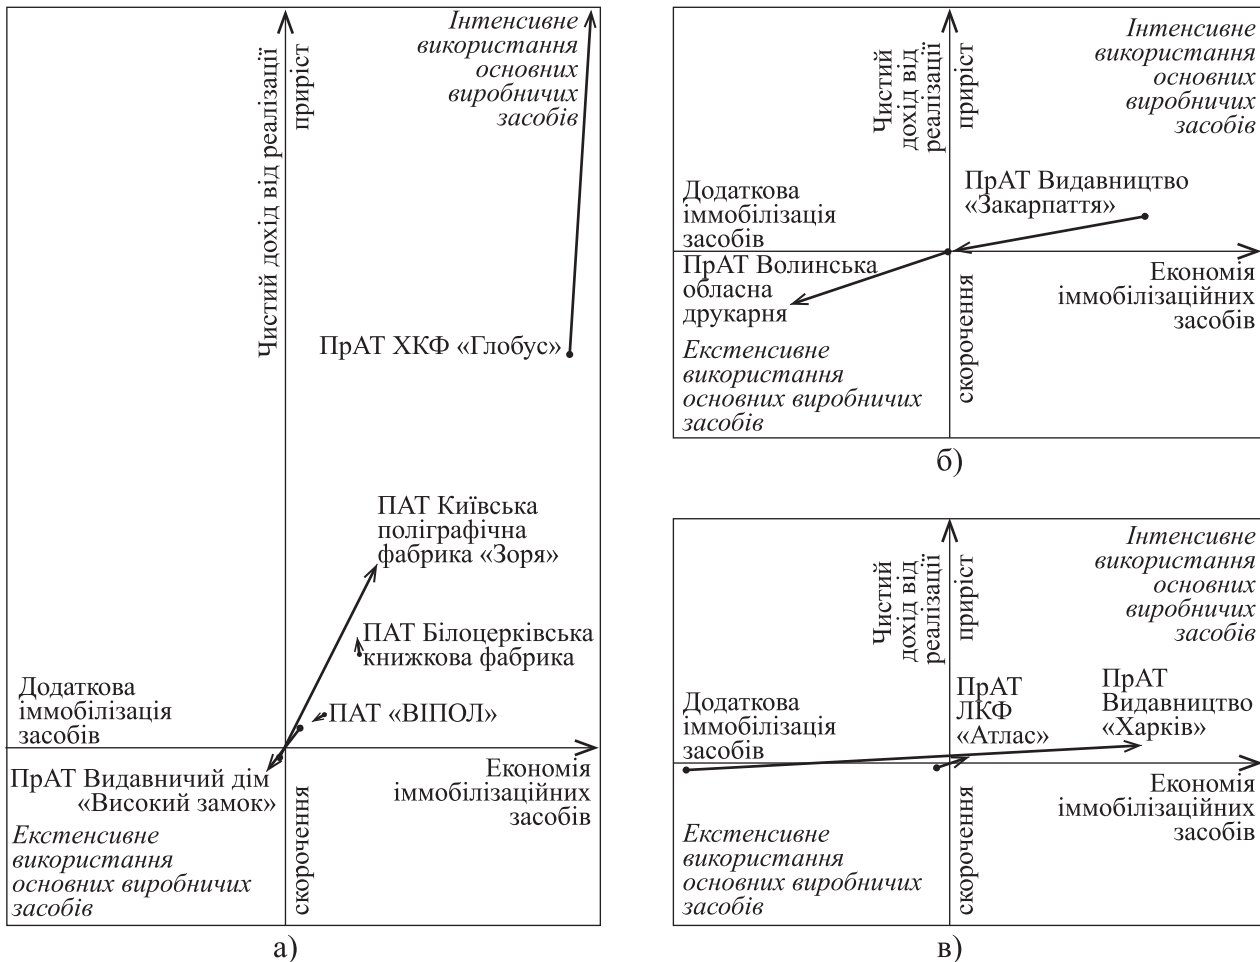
Чистий дохід від реалізації
приріст
Інтенсивне використання основних виробничих засобів
ПрАТ ХКФ «Глобус»
ПАТ Київська поліграфічна фабрика «Зоря»
ПАТ Білоцерківська книжкова фабрика
Додаткова іммобілізація засобів
ПАТ «ВІПОЛ»
ПрАТ Видавничий дім «Високий замок»
Економія іммобілізаційних засобів
Екстенсивне використання основних виробничих засобів
скорочення
а)

Чистий дохід від реалізації
приріст
Інтенсивне використання основних виробничих засобів
Додаткова іммобілізація засобів
ПрАТ Видавництво «Закарпаття»
ПрАТ Волинська обласна друкарня
Економія іммобілізаційних засобів
Екстенсивне використання основних виробничих засобів
скорочення
б)

Чистий дохід від реалізації
приріст
Інтенсивне використання основних виробничих засобів
Додаткова іммобілізація засобів
ПрАТ ЛКФ «Атлас»
ПрАТ Видавництво «Харків»
Економія іммобілізаційних засобів
Екстенсивне використання основних виробничих засобів
скорочення
в)